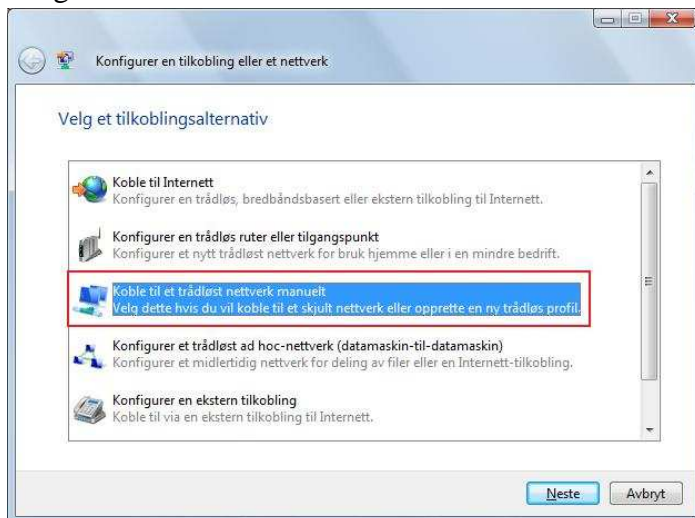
Konfigurer en tilkobling eller et nettverk

Velg et tilkoblingsalternativ

Koble til Internett
Konfigurer en trådløs, bredbåndsbasert eller ekstern tilkobling til Internett.

Konfigurer en trådløs ruter eller tilgangspunkt
Konfigurer et nytt trådløst nettverk for bruk hjemme eller i en mindre bedrift.

Koble til et trådløst nettverk manuelt
Velg dette hvis du vil koble til et skjult nettverk eller opprette en ny trådløs profil.

Konfigurer et trådløst ad hoc-nettverk (datamaskin-til-datamaskin)
Konfigurer et midlertidig nettverk for deling av filer eller en Internett-tilkobling.

Konfigurer en ekstern tilkobling
Koble til via en ekstern tilkobling til Internett.

Neste
Avbryt